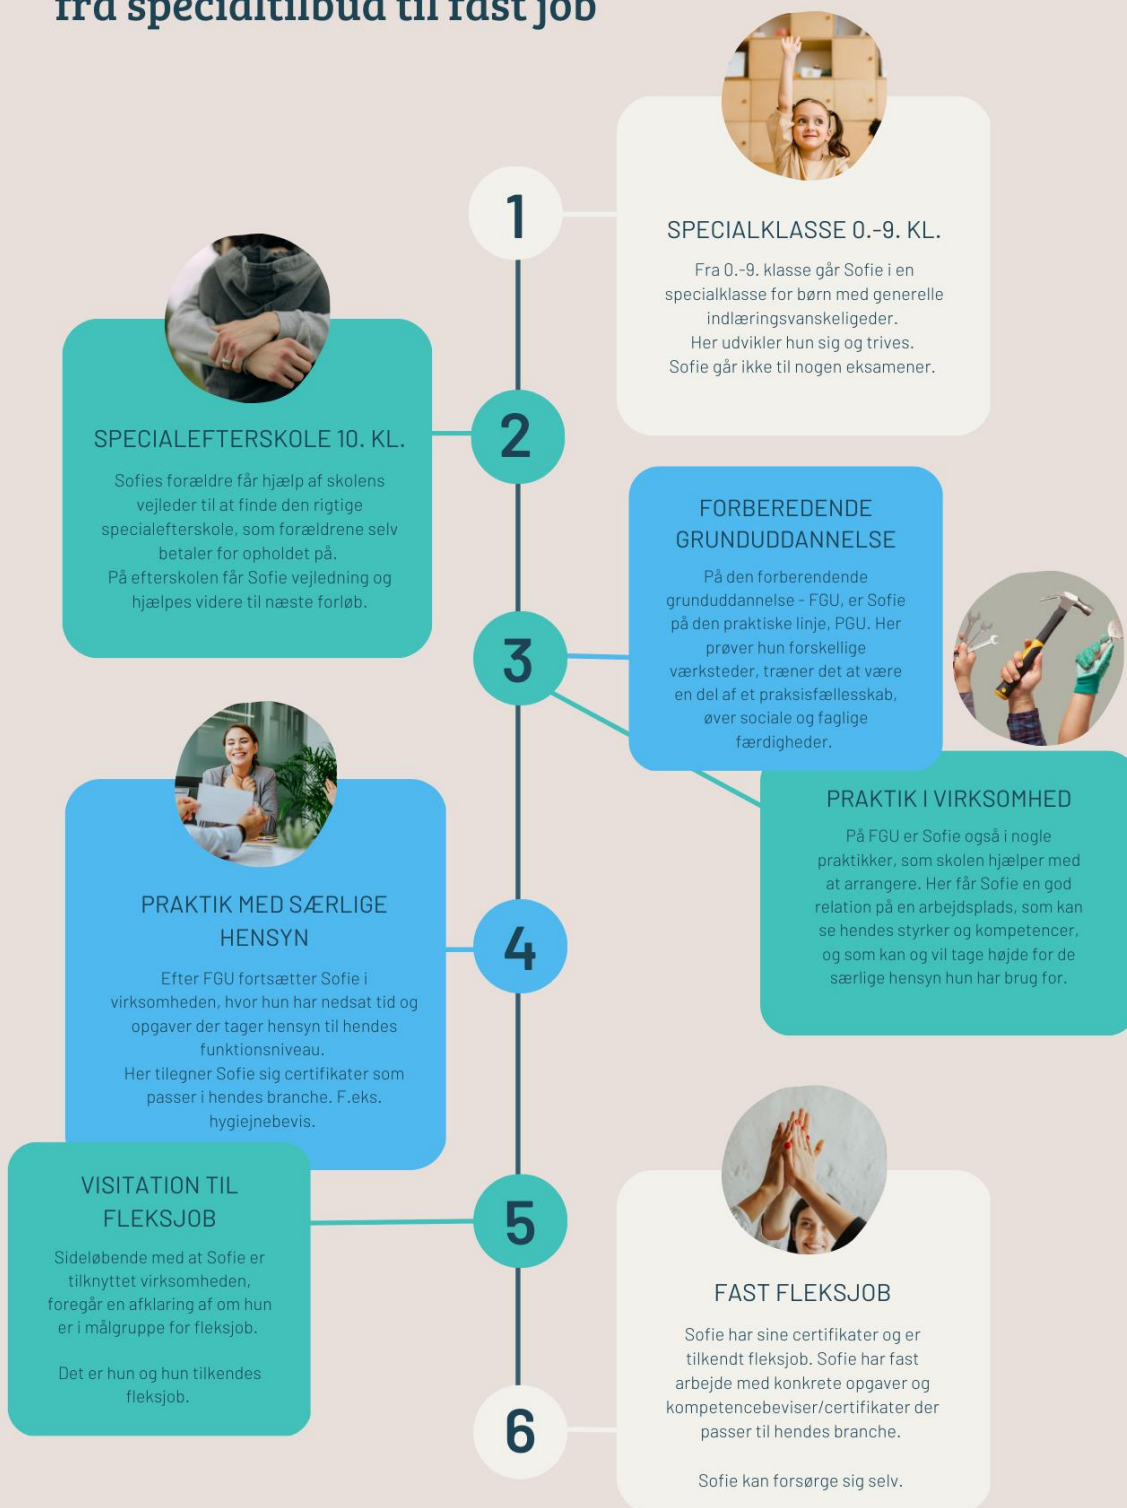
fra specialtilbud til fast job

1

SPECIALKLASSE 0.-9. KL.

Fra 0.-9. klasse går Sofie i en specialklasse for børn med generelle indlæringsvanskeligeder. Her udvikler hun sig og trives. Sofie går ikke til nogen eksamener.

2

SPECIALEFTERSKOLE 10. KL.

Sofies forældre får hjælp af skolens vejleder til at finde den rigtige specialefterskole, som forældrene selv betaler for opholdet på. På efterskolen får Sofie vejledning og hjælpes videre til næste forløb.

3

FORBEREDENDE GRUNDUDDANNELSE

På den forberendende grunduddannelse - FGU, er Sofie på den praktiske linje, PGU. Her prøver hun forskellige værksteder, træner det at være en del af et praksisfællesskab, øver sociale og faglige færdigheder.

PRAKTIK I VIRKSOMHED

På FGU er Sofie også i nogle praktikker, som skolen hjælper med at arrangere. Her får Sofie en god relation på en arbejdsplads, som kan se hendes styrker og kompetencer, og som kan og vil tage højde for de særlige hensyn hun har brug for.

4

PRAKTIK MED SÆRLIGE HENSYN

Efter FGU fortsætter Sofie i virksomheden, hvor hun har nedsat tid og opgaver der tager hensyn til hendes funktionsniveau. Her tilegner Sofie sig certifikater som passer i hendes branche. F.eks. hygiejnebevis.

5

VISITATION TIL FLEKSJOB

Sideløbende med at Sofie er tilknyttet virksomheden, foregår en afklaring af om hun er i målgruppe for fleksjob.

Det er hun og hun tilkendes fleksjob.

6

FAST FLEKSJOB

Sofie har sine certifikater og er tilkendt fleksjob. Sofie har fast arbejde med konkrete opgaver og kompetencebeviser/certifikater der passer til hendes branche.

Sofie kan forsørge sig selv.